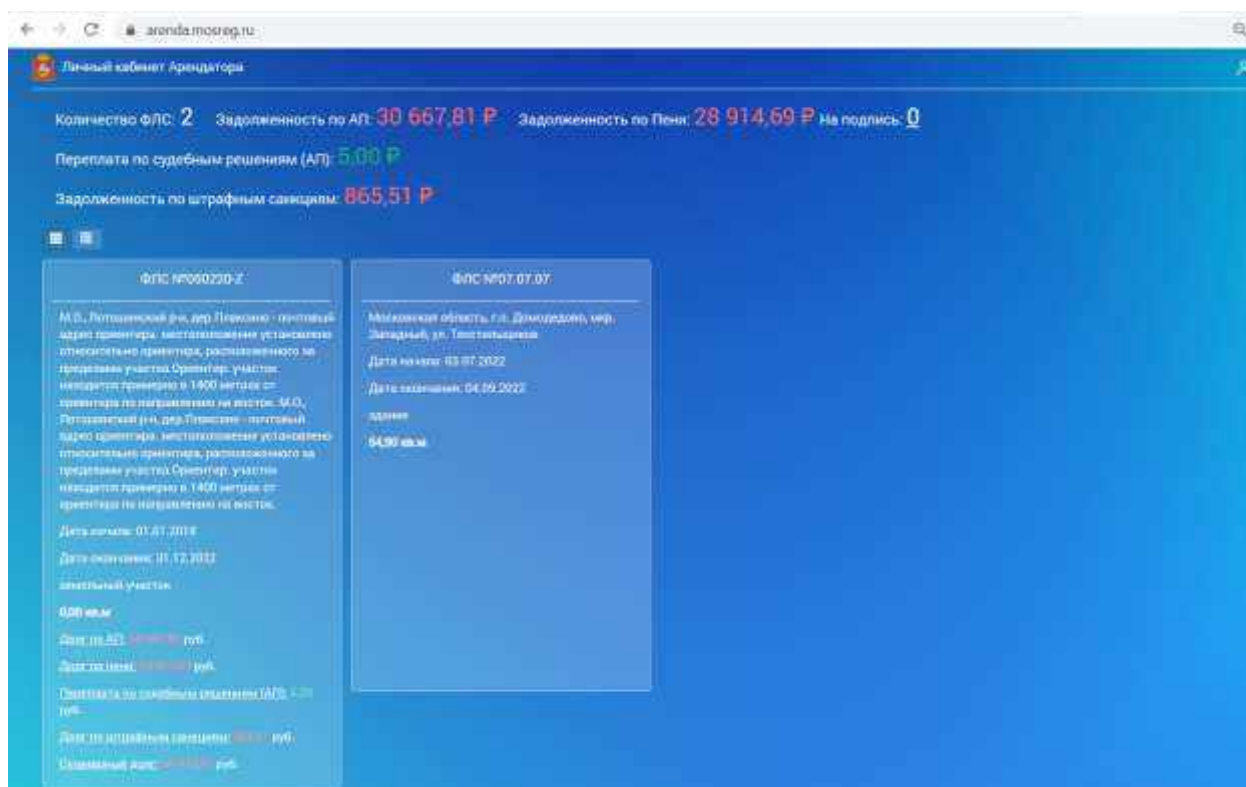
arenda.mosreg.ru

Личный кабинет Арендатора

Количество ФЛС: 2 Задолженность по АП: 30 667,81 ₽ Задолженность по Пени: 28 914,69 ₽ На подпись: 0

Переплата по судебным решениям (АП): 5,00 ₽

Задолженность по штрафным санкциям: 865,51 ₽

ФЛС №060220-Z

М.О., Лотошинский р-н, дер.Плаксино - почтовый адрес ориентира, местоположение установлено относительно ориентира, расположенного за пределами участка Ориентир: участок находится примерно в 1400 метрах от ориентира по направлению на восток. М.О., Лотошинский р-н, дер.Плаксино - почтовый адрес ориентира, местоположение установлено относительно ориентира, расположенного за пределами участка Ориентир: участок находится примерно в 1400 метрах от ориентира по направлению на восток.

Дата начала: 01.01.2018

Дата окончания: 31.12.2032

земельный участок

0,00 кв.м

Долг по АП: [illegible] руб.

Долг по пени: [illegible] руб.

Переплата по судебным решениям (АП): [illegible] руб.

Долг по штрафным санкциям: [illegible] руб.

Основной долг: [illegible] руб.

ФЛС №07.07.07

Московская область, г.о. Домодедово, мкр. Западный, ул. Текстильщиков

Дата начала: 03.07.2022

Дата окончания: 04.09.2022

здание

64,90 кв.м